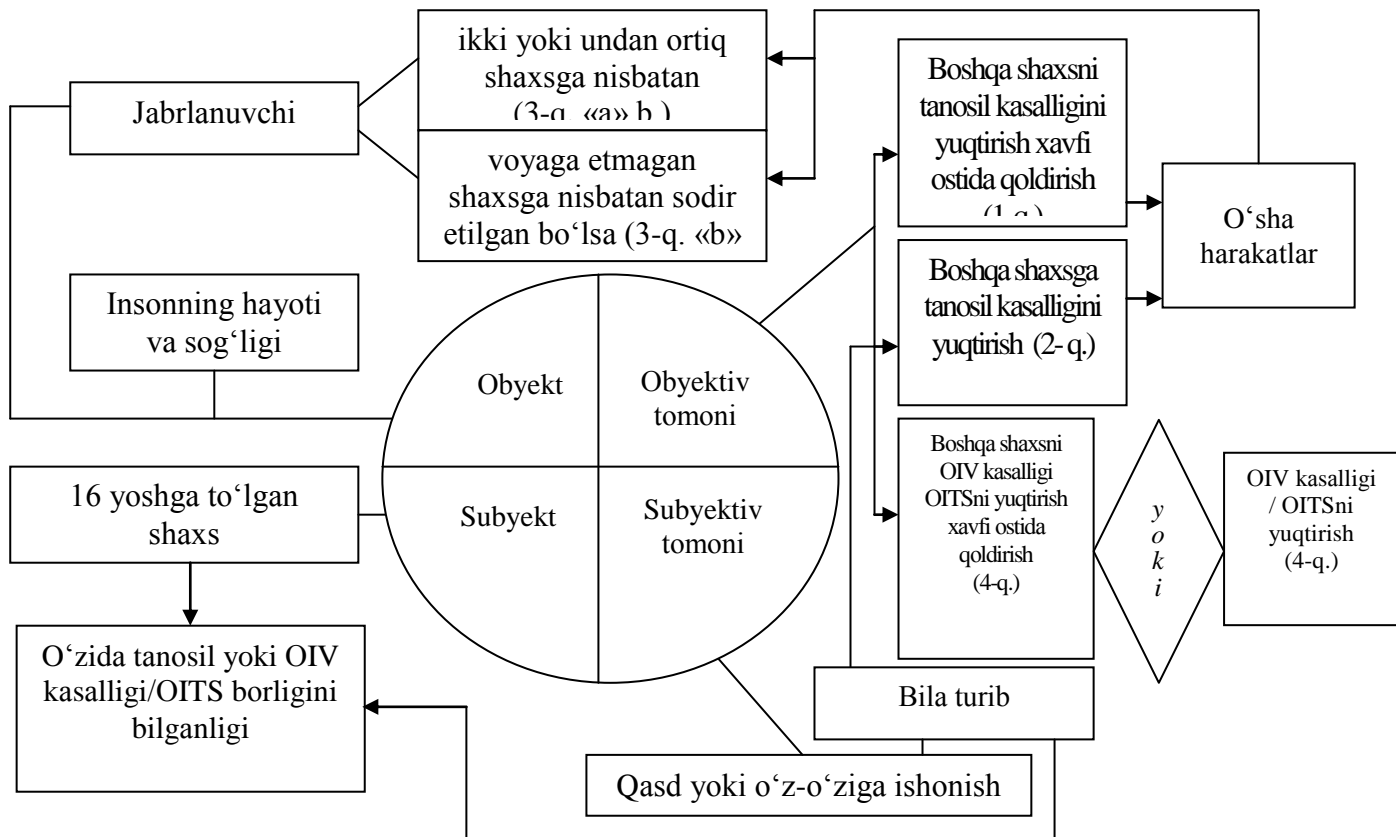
ikki yoki undan ortiq shaxsga nisbatan (3-q. «a» b.)

Jabrlanuvchi

voyaga etmagan shaxsga nisbatan sodir etilgan bo'lsa (3-q. «b»

Boshqa shaxsni tanosil kasalligini yuqtirish xavfi ostida qoldirish (1-q.)

O'sha harakatlar

Boshqa shaxsga tanosil kasalligini yuqtirish (2-q.)

Insonning hayoti va sog'ligi

Obyekt

Obyektiv tomoni

Subyekt

Subyektiv tomoni

Boshqa shaxsni OIV kasalligi OITSni yuqtirish xavfi ostida qoldirish (4-q.)

y o k i

OIV kasalligi / OITSni yuqtirish (4-q.)

16 yoshga to'lgan shaxs

O'zida tanosil yoki OIV kasalligi/OITS borligini bilganligi

Bila turib

Qasd yoki o'z-o'ziga ishonish